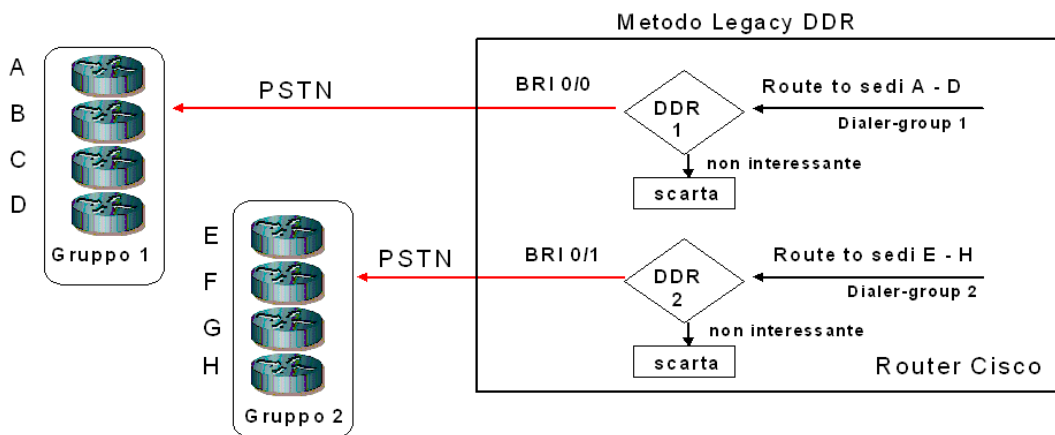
Metodo Legacy DDR

A
B
C
D
Gruppo 1

PSTN

BRI 0/0

DDR 1

Route to sedi A - D

Dialer-group 1

non interessante

scarta

E
F
G
H
Gruppo 2

PSTN

BRI 0/1

DDR 2

Route to sedi E - H

Dialer-group 2

non interessante

scarta

Router Cisco